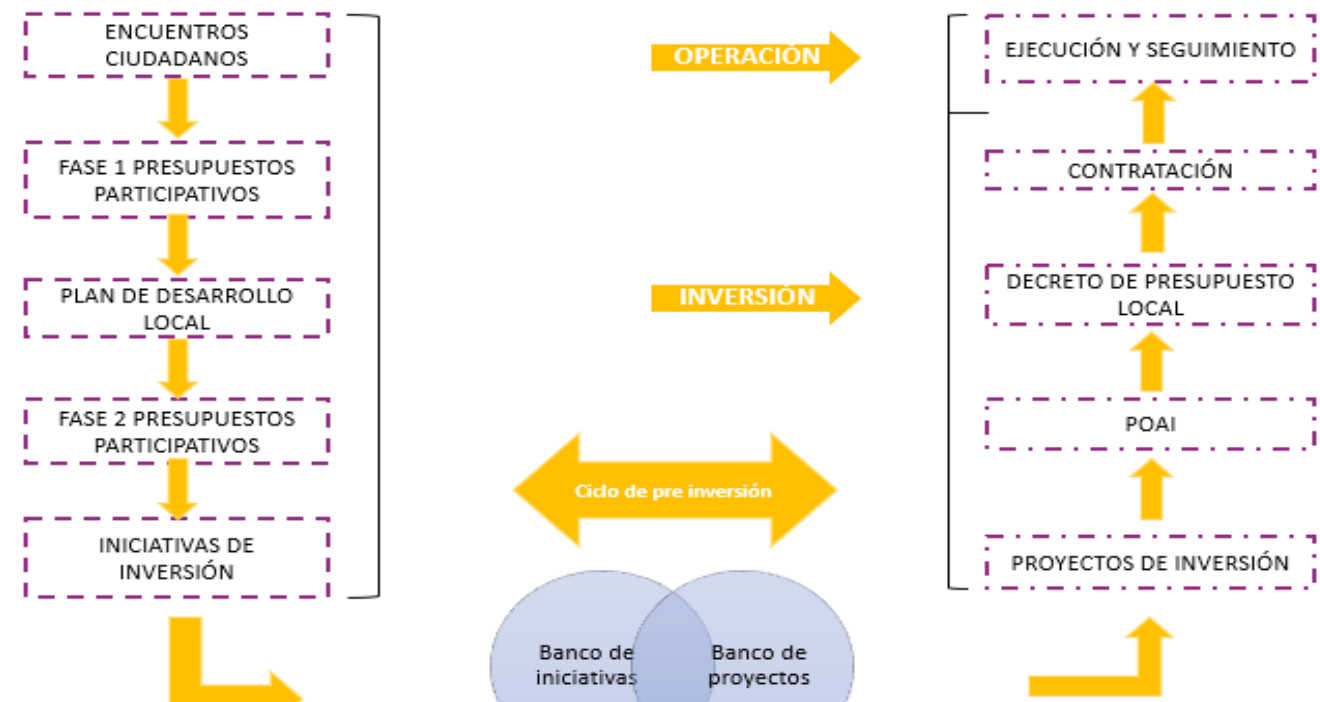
ENCUENTROS CIUDADANOS

FASE 1 PRESUPUESTOS PARTICIPATIVOS

PLAN DE DESARROLLO LOCAL

FASE 2 PRESUPUESTOS PARTICIPATIVOS

INICIATIVAS DE INVERSIÓN

OPERACIÓN

INVERSIÓN

Ciclo de pre inversión

Banco de iniciativas

Banco de proyectos

EJECUCIÓN Y SEGUIMIENTO

CONTRATACIÓN

DECRETO DE PRESUPUESTO LOCAL

POAI

PROYECTOS DE INVERSIÓN